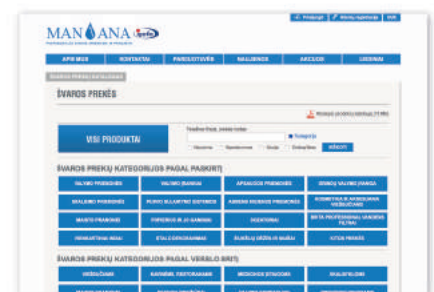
MANŌANA

Prisijungti | Klientų registracija | EUR

APIE MUS | KONTAKTAI | PARDUOTUVĖS | NAUJIENOS | AKCIJOS | LIZINGAI

ŠVAROS PREKIŲ KATALOGAS

ŠVAROS PREKĖS

VISI PRODUKTAI

ŠVAROS PREKIŲ KATEGORIJOS PAGAL PASKIRTĮ

| VALYMO PRIEMONĖS | VALYMO ĮRANGA | APSAUGOS PRIEMONĖS | ŠVAROS VALYMO ĮRANGA |
|---|---|---|---|
| SKALBIMO PRIEMONĖS | POPIERIAUS IR JO GAMINIAI | HIGIENOS PRIEMONĖS | KOSMETIKA IR HIGIENOS PRIEMONĖS |
| RANKŲ PRIEMONĖS | POPIERIUS IR JO GAMINIAI | DEZINFEKCIJA | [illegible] |
| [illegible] | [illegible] | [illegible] | KITOS PREKĖS |

ŠVAROS PREKIŲ KATEGORIJOS PAGAL VERSLO SRITĮ

| VIEŠBUČIAMS | KAVINĖMS, RESTORANAMS | MEDICINOS ĮSTAIGOMS | SKALBYKLOMS |
|---|---|---|---|